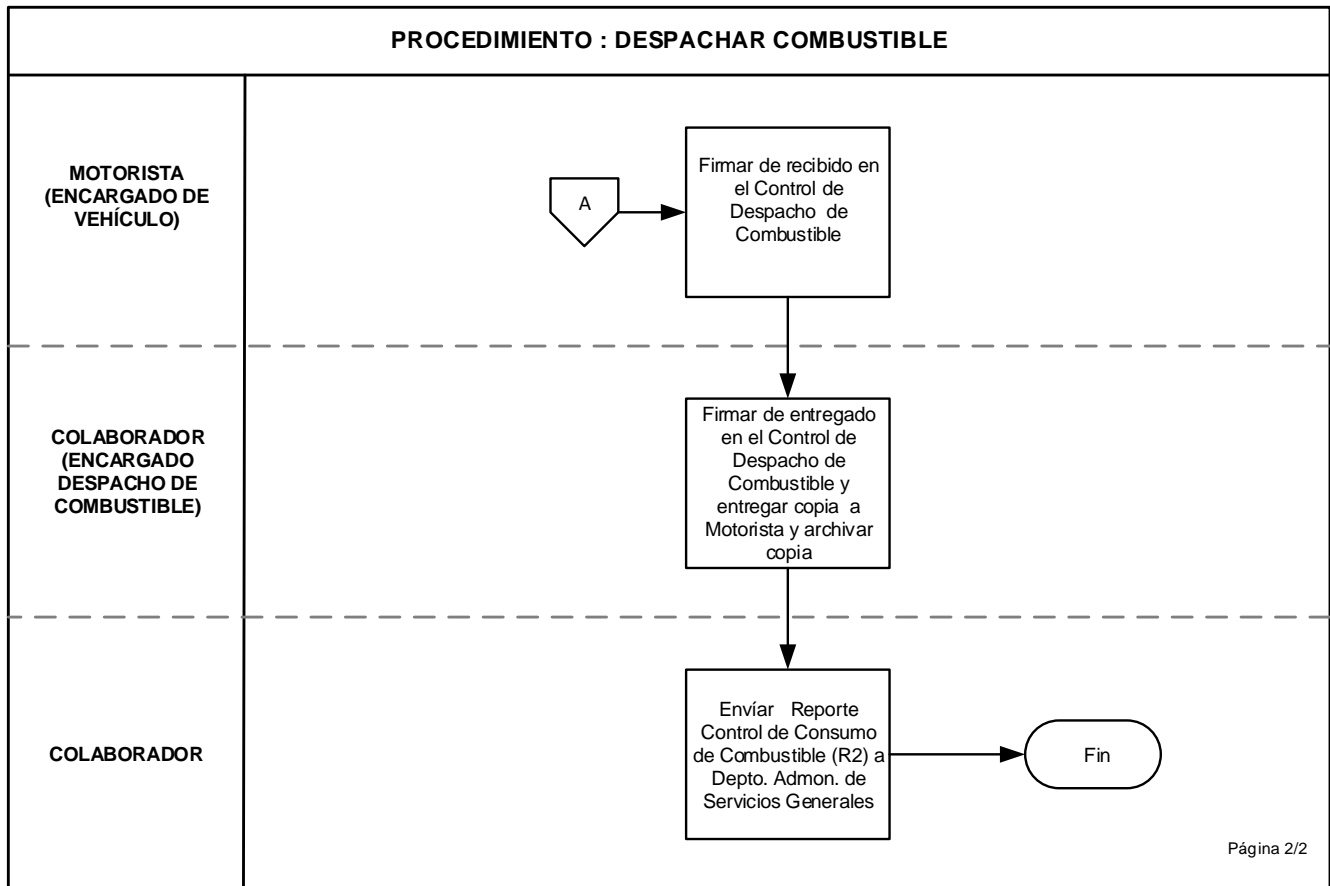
PROCEDIMIENTO : DESPACHAR COMBUSTIBLE

MOTORISTA (ENCARGADO DE VEHÍCULO)

A

Firmar de recibido en el Control de Despacho de Combustible

COLABORADOR (ENCARGADO DESPACHO DE COMBUSTIBLE)

Firmar de entregado en el Control de Despacho de Combustible y entregar copia a Motorista y archivar copia

COLABORADOR

Envíar Reporte Control de Consumo de Combustible (R2) a Depto. Admon. de Servicios Generales

Fin

Página 2/2